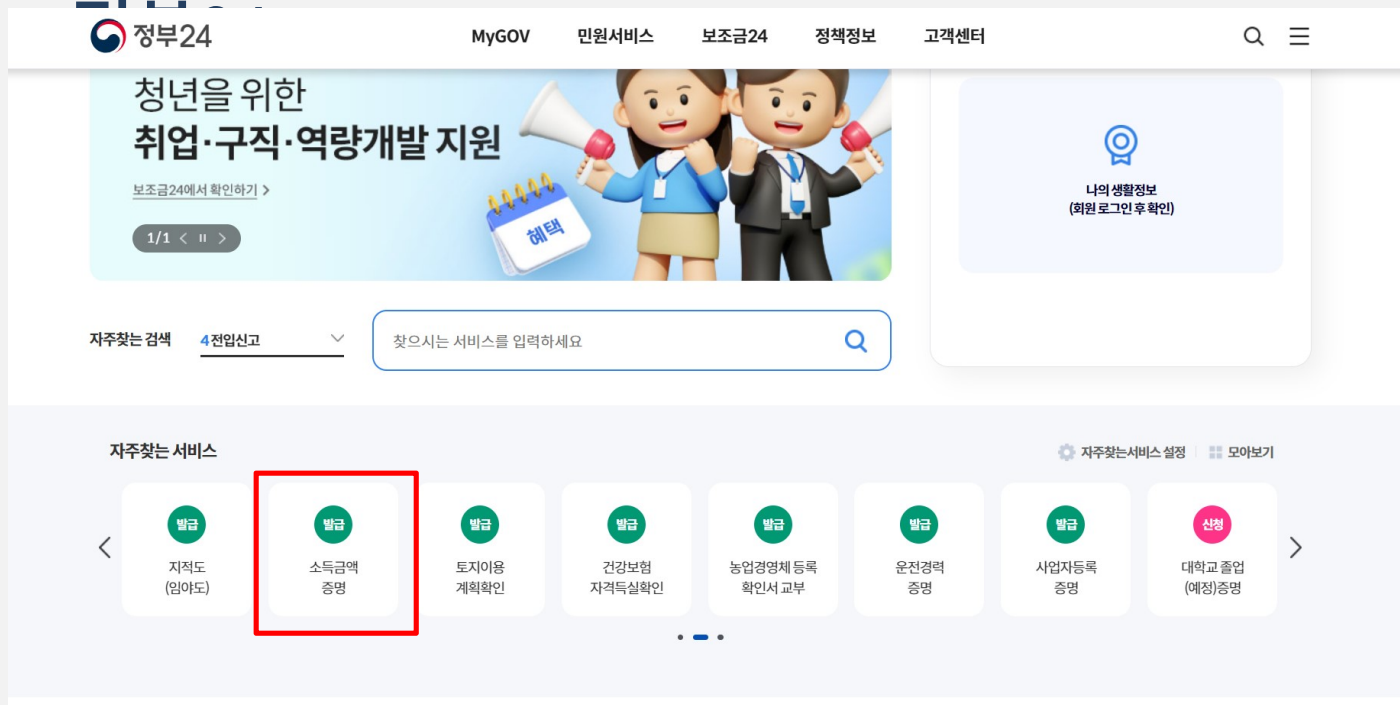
정부24

MyGOV 민원서비스 보조금24 정책정보 고객센터

청년을 위한
취업·구직·역량개발 지원

보조금24에서 확인하기 >

1/1

혜택

나의 생활정보
(회원 로그인 후 확인)

자주찾는 검색 4 전입신고

찾으시는 서비스를 입력하세요

자주찾는 서비스

자주찾는서비스 설정 | 모아보기

발급
지적도
(임야도)

발급
소득금액
증명

발급
토지이용
계획확인

발급
건강보험
자격득실확인

발급
농업경영체 등록
확인서 교부

발급
운전경력
증명

발급
사업자등록
증명

신청
대학교 졸업
(예정)증명